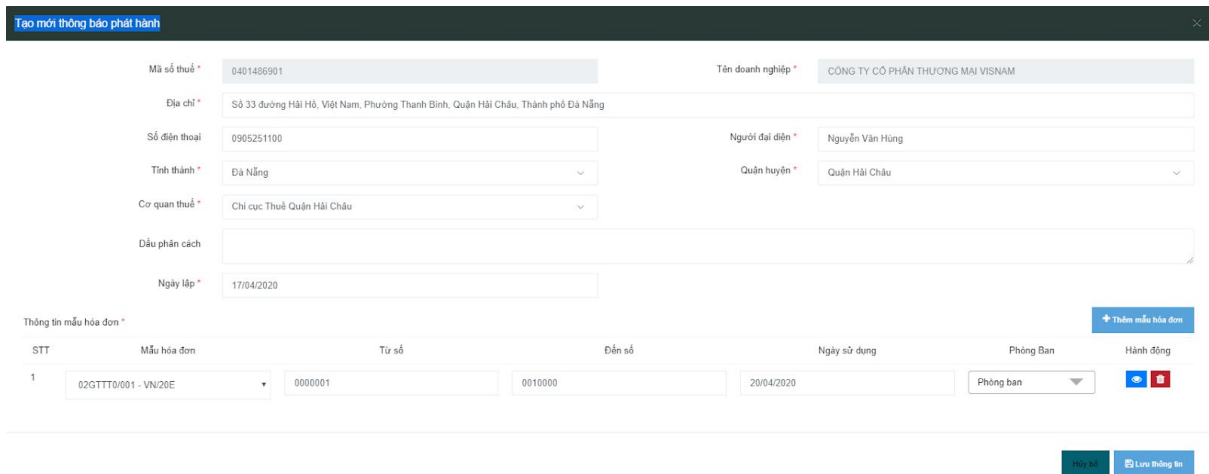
Tạo mới thông báo phát hành

Mã số thuế * 0401486901

Tên doanh nghiệp * CÔNG TY CỔ PHẦN THƯƠNG MẠI VISNAM

Địa chỉ * Số 33 đường Hải Hồ, Việt Nam, Phường Thanh Bình, Quận Hải Châu, Thành phố Đà Nẵng

Số điện thoại 0905251100

Người đại diện * Nguyễn Văn Hùng

Tỉnh thành * Đà Nẵng

Quận huyện * Quận Hải Châu

Cơ quan thuế * Chi cục Thuế Quận Hải Châu

Dấu phân cách

Ngày lập * 17/04/2020

Thông tin mẫu hóa đơn *

+ Thêm mẫu hóa đơn

| STT | Mẫu hóa đơn | Từ số | Đến số | Ngày sử dụng | Phòng Ban | Hành động |
|---|---|---|---|---|---|---|
| 1 | 02GTTT0/001 - VN/20E | 0000001 | 0010000 | 20/04/2020 | Phòng ban | |

Hủy bỏ

Lưu thông tin